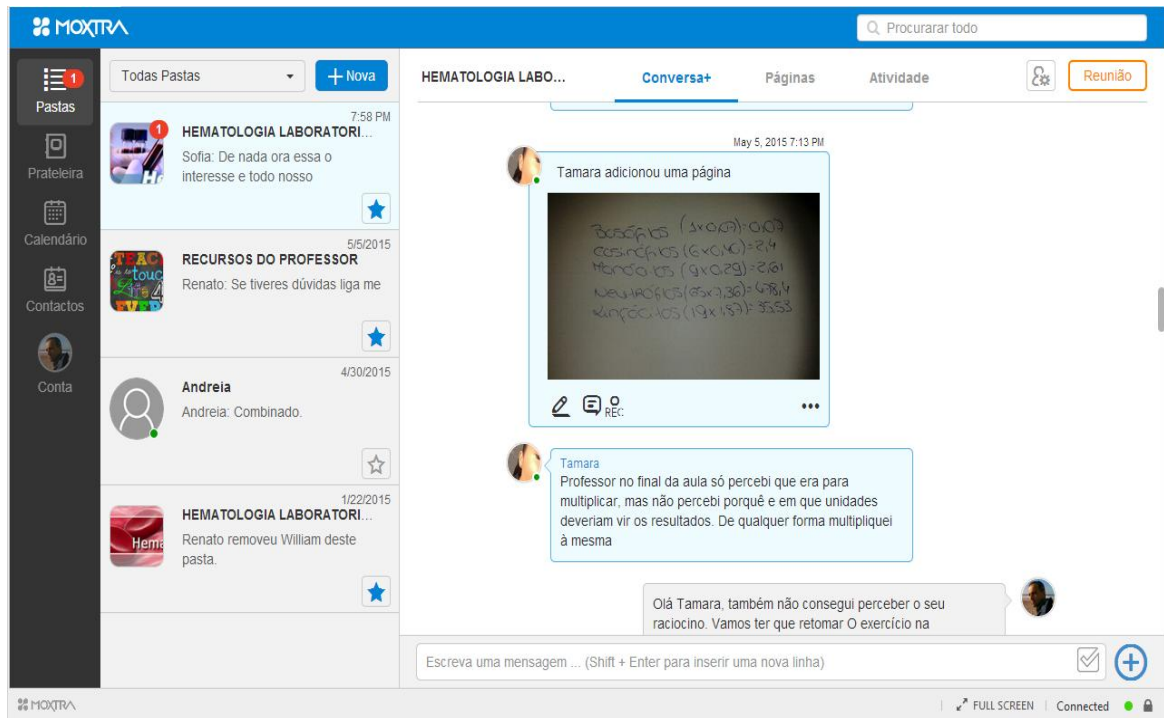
MOXTRA

Procurarar todo

1
Pastas
Prateleira
Calendário
Contactos
Conta

Todas Pastas
+ Nova

7:58 PM
1
HEMATOLOGIA LABORATORI...
Sofia: De nada ora essa o interesse e todo nosso

5/5/2015
RECURSOS DO PROFESSOR
Renato: Se tiveres dúvidas liga me

4/30/2015
Andreia
Andreia: Combinado.

1/22/2015
HEMATOLOGIA LABORATORI...
Renato removeu William deste pasta.

HEMATOLOGIA LABO...
Conversa+
Páginas
Atividade
Reunião

May 5, 2015 7:13 PM
Tamara adicionou uma página

Basófilos $(1\times0{,}07)=0{,}07$
Eosinófilos $(6\times0{,}40)=2{,}4$
Monócitos $(9\times0{,}29)=2{,}61$
Neutrófilos $(65\times7{,}36)=478{,}4$
Linfócitos $(19\times1{,}87)=35{,}53$

REC

Tamara
Professor no final da aula só percebi que era para multiplicar, mas não percebi porquê e em que unidades deveriam vir os resultados. De qualquer forma multipliquei à mesma

Olá Tamara, também não consegui perceber o seu raciocino. Vamos ter que retomar O exercício na

Escreva uma mensagem ... (Shift + Enter para inserir uma nova linha)

MOXTRA
FULL SCREEN
Connected